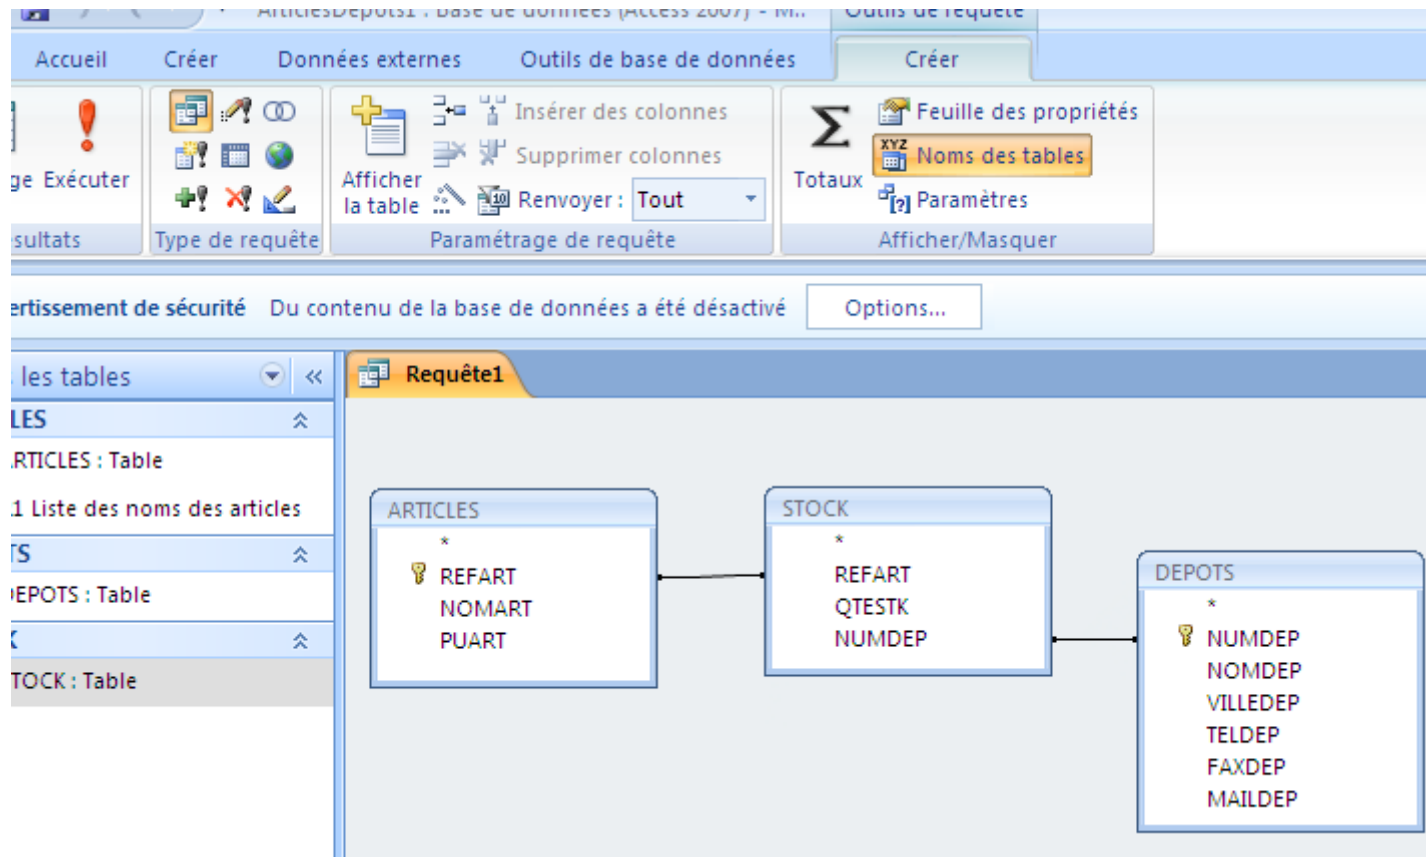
ArticlesDepots1 : Base de données (Access 2007) - M... Outils de requête

Accueil Créer Données externes Outils de base de données Créer

ge Exécuter
sultats

Type de requête

Afficher la table
Insérer des colonnes
Supprimer colonnes
Renvoyer : Tout
Paramétrage de requête

Totaux
Feuille des propriétés
Noms des tables
Paramètres
Afficher/Masquer

ertissement de sécurité Du contenu de la base de données a été désactivé Options...

les tables
LES
RTICLES : Table
1 Liste des noms des articles
TS
EPOTS : Table
K
TOCK : Table

Requête1

ARTICLES
*
REFART
NOMART
PUART

STOCK
*
REFART
QTESTK
NUMDEP

DEPOTS
*
NUMDEP
NOMDEP
VILLEDEP
TELDEP
FAXDEP
MAILDEP